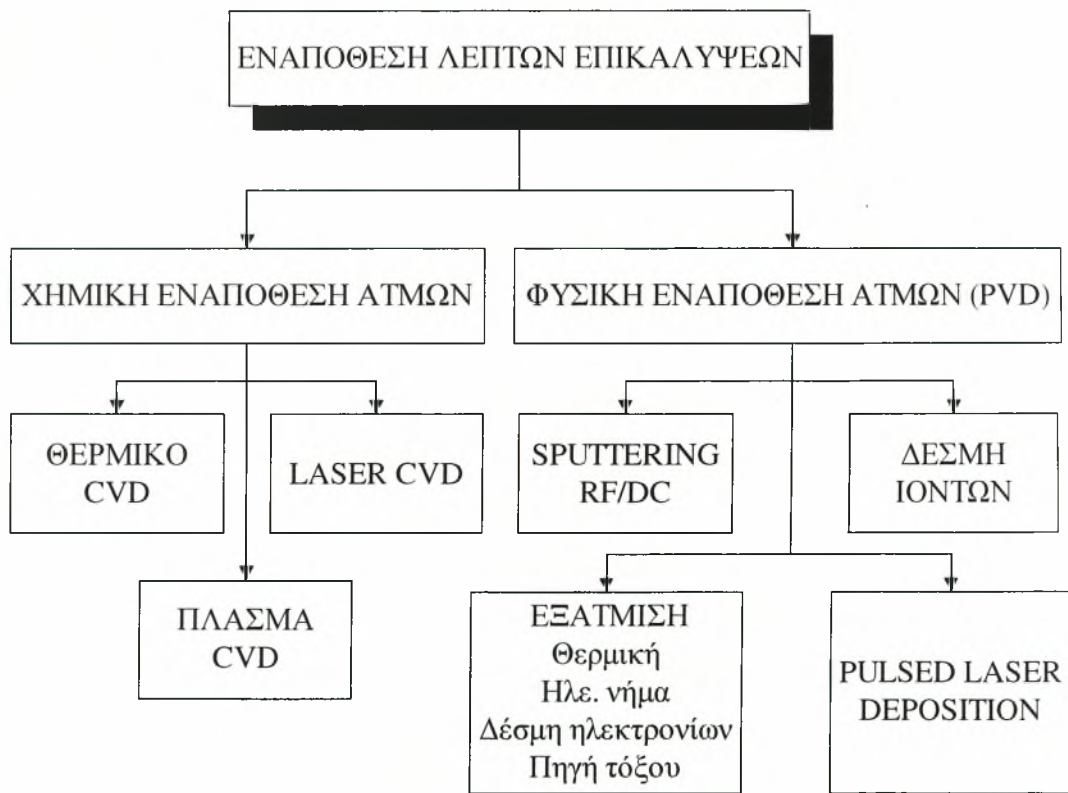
ΕΝΑΠΟΘΕΣΗ ΛΕΠΤΩΝ ΕΠΙΚΑΛΥΨΕΩΝ

ΧΗΜΙΚΗ ΕΝΑΠΟΘΕΣΗ ΑΤΜΩΝ

ΦΥΣΙΚΗ ΕΝΑΠΟΘΕΣΗ ΑΤΜΩΝ (PVD)

ΘΕΡΜΙΚΟ CVD

LASER CVD

SPUTTERING RF/DC

ΔΕΣΜΗ ΙΟΝΤΩΝ

ΠΛΑΣΜΑ CVD

ΕΞΑΤΜΙΣΗ
Θερμική
Ηλε. νήμα
Δέσμη ηλεκτρονίων
Πηγή τόξου

PULSED LASER DEPOSITION